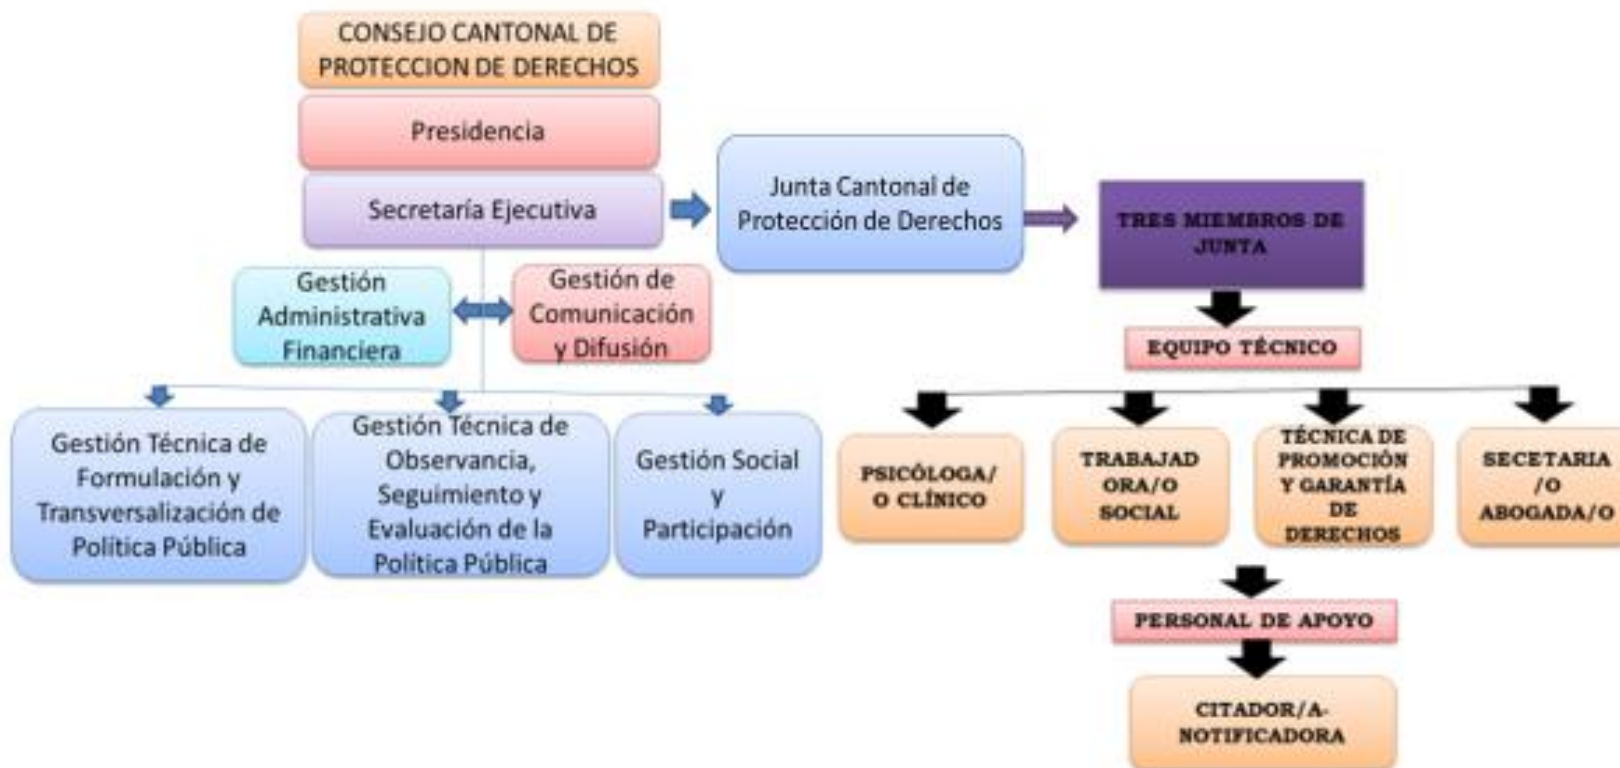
CONSEJO CANTONAL DE PROTECCION DE DERECHOS

Presidencia

Secretaría Ejecutiva

Junta Cantonal de Protección de Derechos

TRES MIEMBROS DE JUNTA

Gestión Administrativa Financiera

Gestión de Comunicación y Difusión

EQUIPO TÉCNICO

Gestión Técnica de Formulación y Transversalización de Política Pública

Gestión Técnica de Observancia, Seguimiento y Evaluación de la Política Pública

Gestión Social y Participación

PSICÓLOGA/O CLÍNICO

TRABAJADORA/O SOCIAL

TÉCNICA DE PROMOCIÓN Y GARANTÍA DE DERECHOS

SECETARIA/O ABOGADA/O

PERSONAL DE APOYO

CITADOR/A-NOTIFICADORA